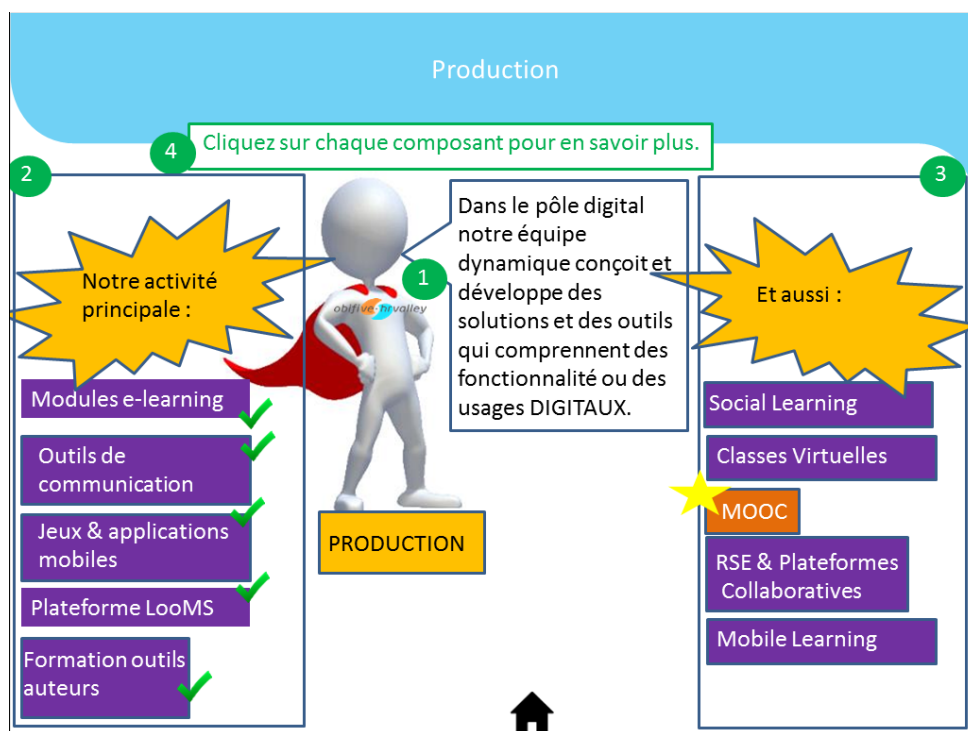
Production

4 Cliquez sur chaque composant pour en savoir plus.

2

Notre activité principale :

Modules e-learning

Outils de communication

Jeux & applications mobiles

Plateforme LooMS

Formation outils auteurs

obifive-hr valley

1

Dans le pôle digital notre équipe dynamique conçoit et développe des solutions et des outils qui comprennent des fonctionnalité ou des usages DIGITAUX.

PRODUCTION

3

Et aussi :

Social Learning

Classes Virtuelles

MOOC

RSE & Plateformes Collaboratives

Mobile Learning